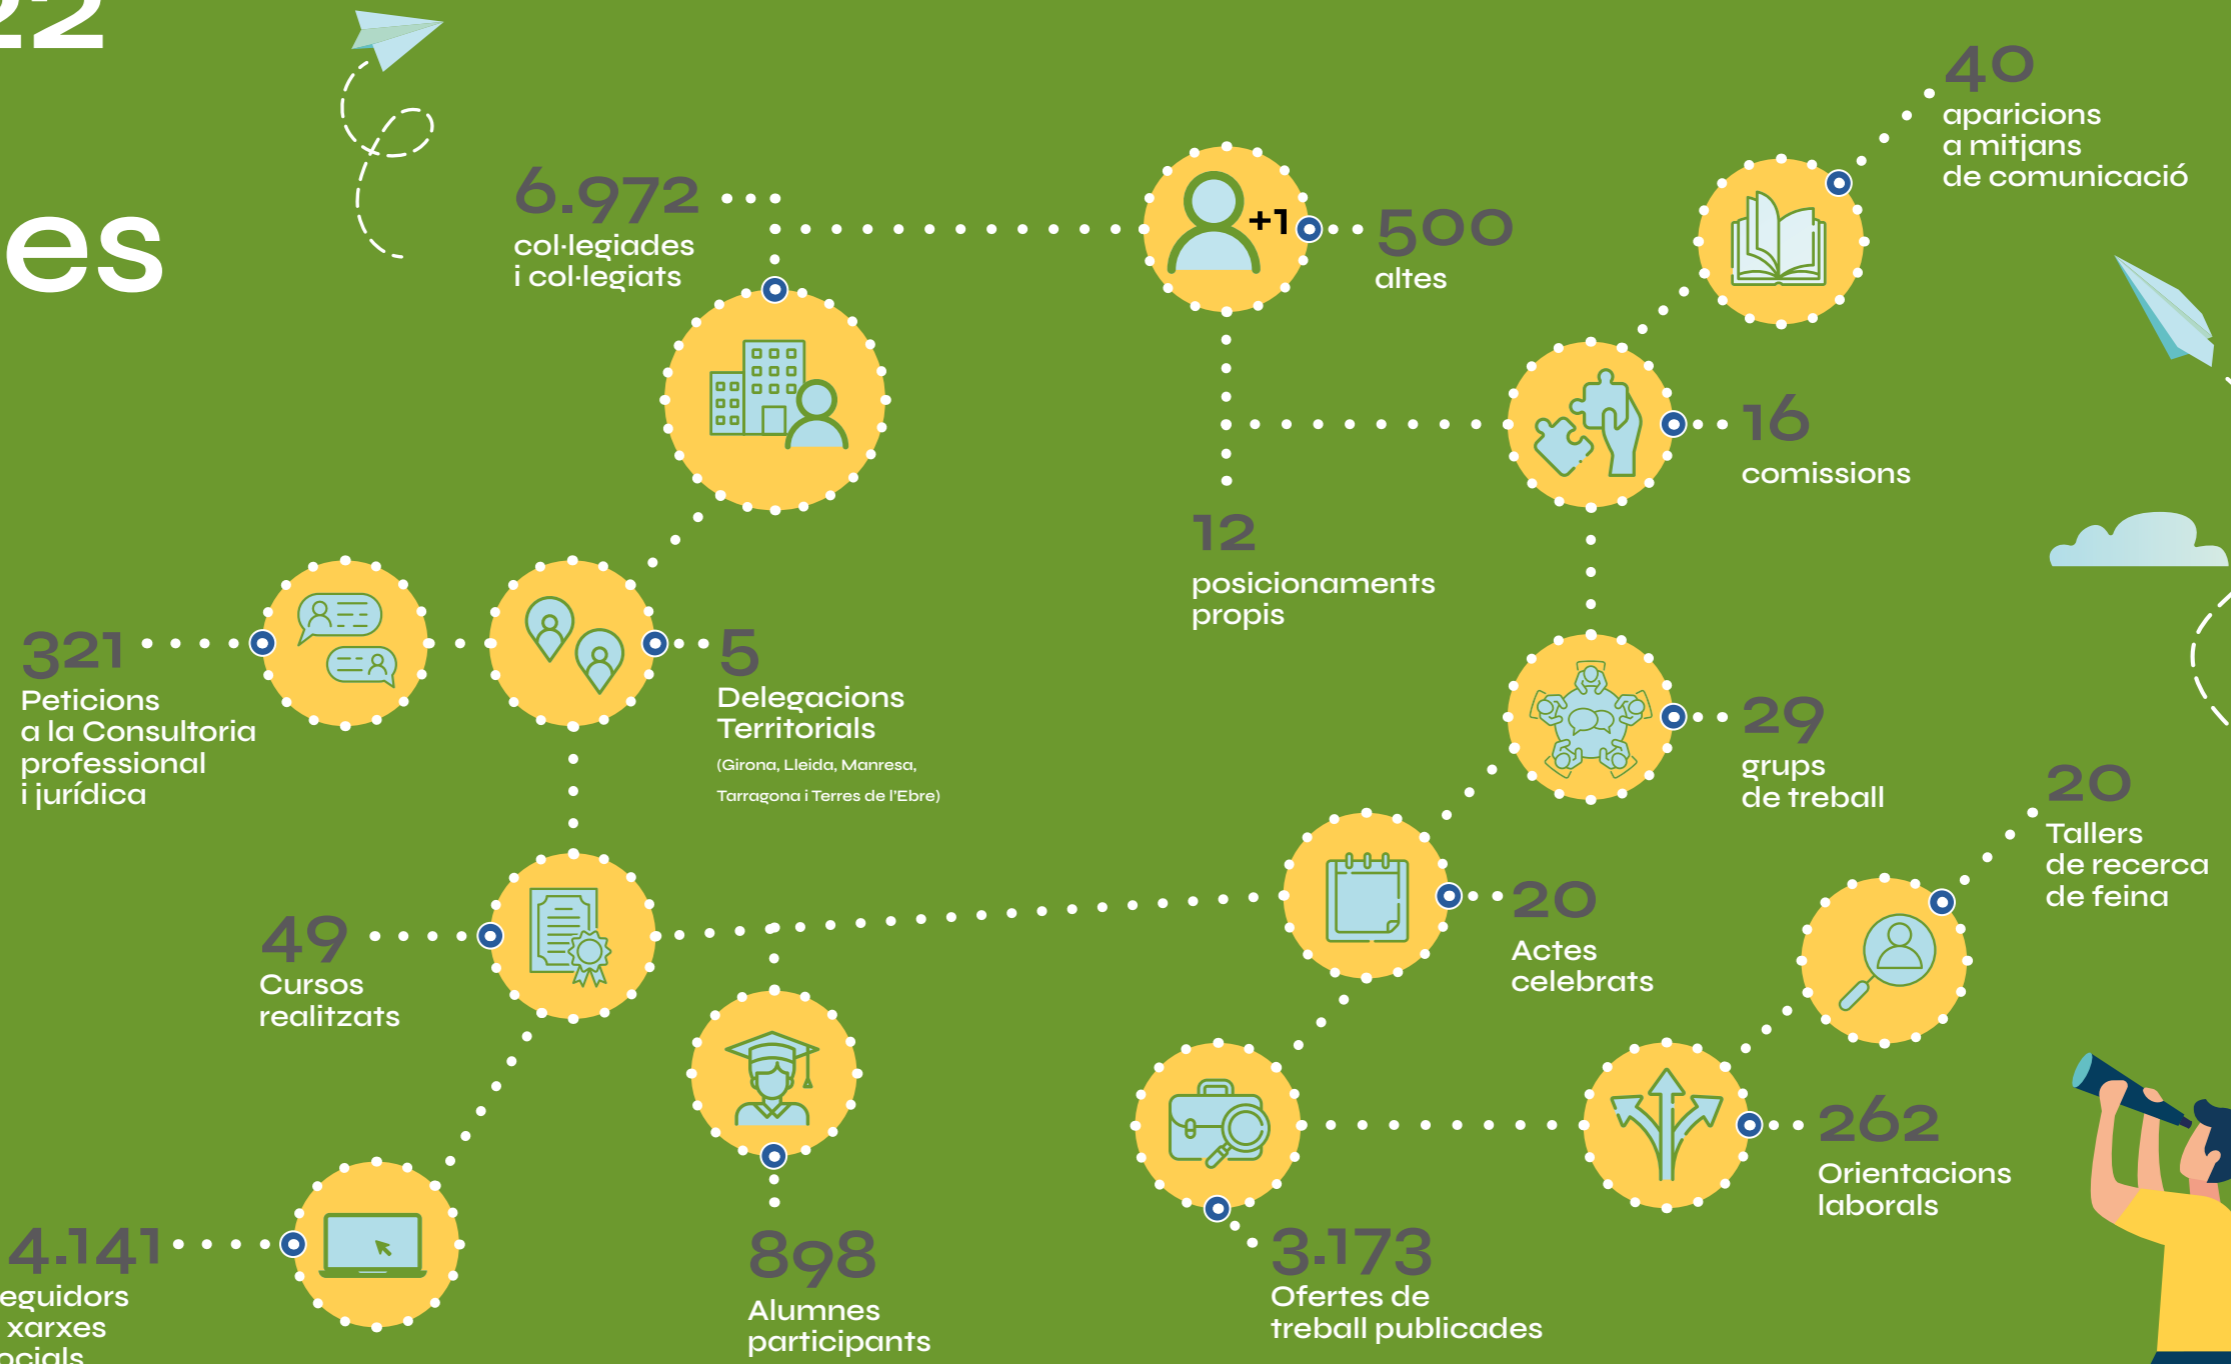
22

es

6.972
col·legiades i col·legiats

+1

500
altes

40
aparicions a mitjans de comunicació

16
comissions

12
posicionaments propis

321
Peticions a la Consultoria professional i jurídica

5
Delegacions Territorials
(Girona, Lleida, Manresa, Tarragona i Terres de l'Ebre)

29
grups de treball

20
Tallers de recerca de feina

49
Cursos realitzats

20
Actes celebrats

262
Orientacions laborals

4.141
eguidors xarxes cials

898
Alumnes participants

3.173
Ofertes de treball publicades